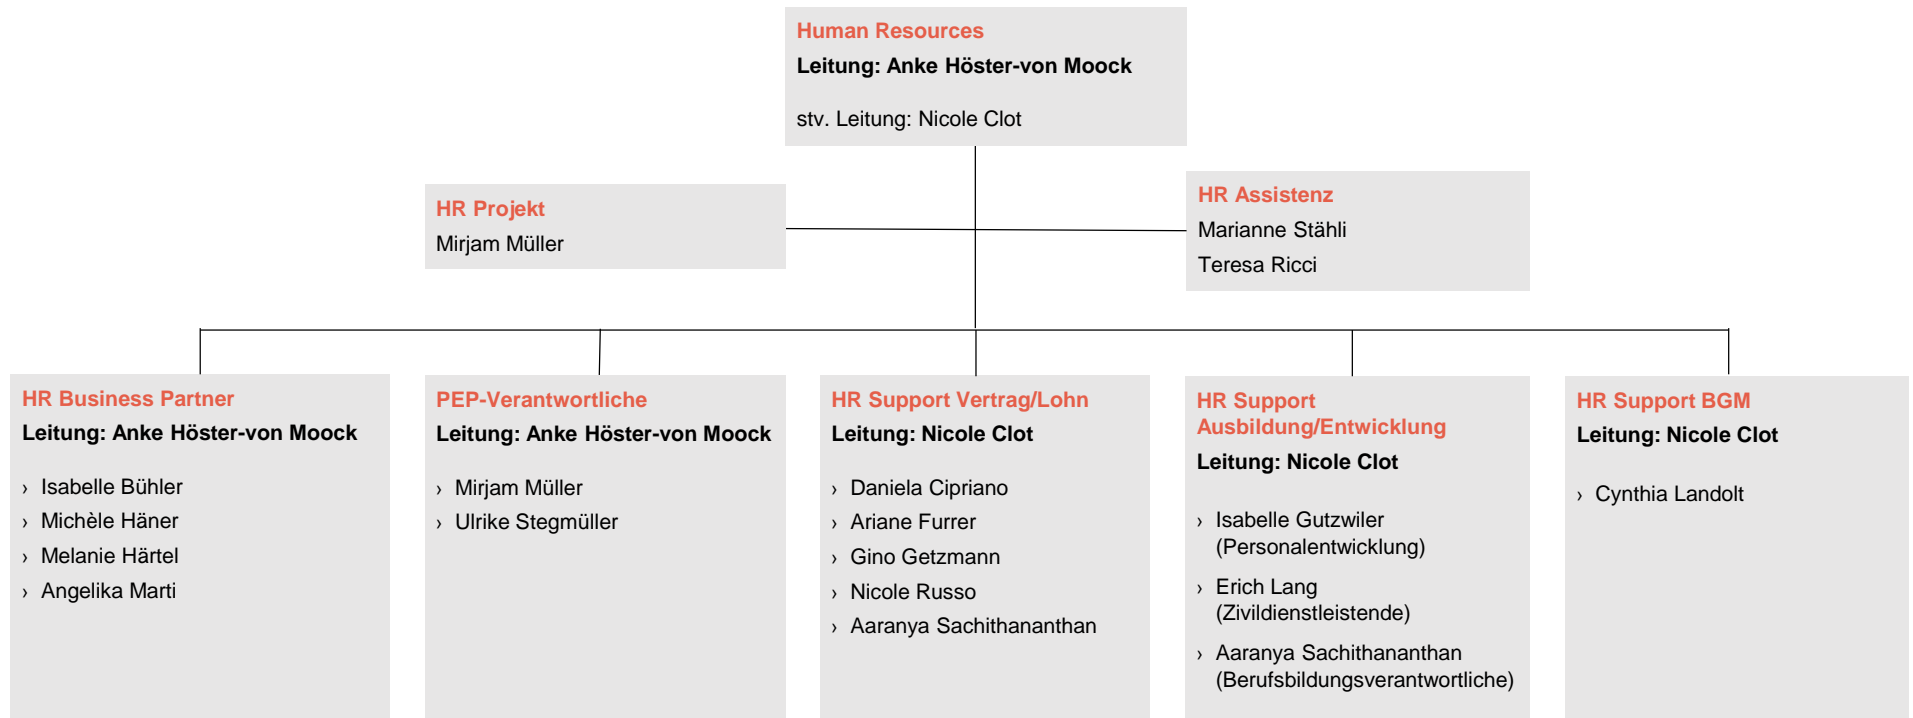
Human Resources
Leitung: Anke Höster-von Moock

stv. Leitung: Nicole Clot

HR Projekt
Mirjam Müller

HR Assistenz
Marianne Stähli
Teresa Ricci

HR Business Partner
Leitung: Anke Höster-von Moock

› Isabelle Bühler
› Michèle Häner
› Melanie Härtel
› Angelika Marti

PEP-Verantwortliche
Leitung: Anke Höster-von Moock

› Mirjam Müller
› Ulrike Stegmüller

HR Support Vertrag/Lohn
Leitung: Nicole Clot

› Daniela Cipriano
› Ariane Furrer
› Gino Getzmann
› Nicole Russo
› Aaranya Sachithananthan

HR Support Ausbildung/Entwicklung
Leitung: Nicole Clot

› Isabelle Gutzwiler (Personalentwicklung)
› Erich Lang (Zivildienstleistende)
› Aaranya Sachithananthan (Berufsbildungsverantwortliche)

HR Support BGM
Leitung: Nicole Clot

› Cynthia Landolt